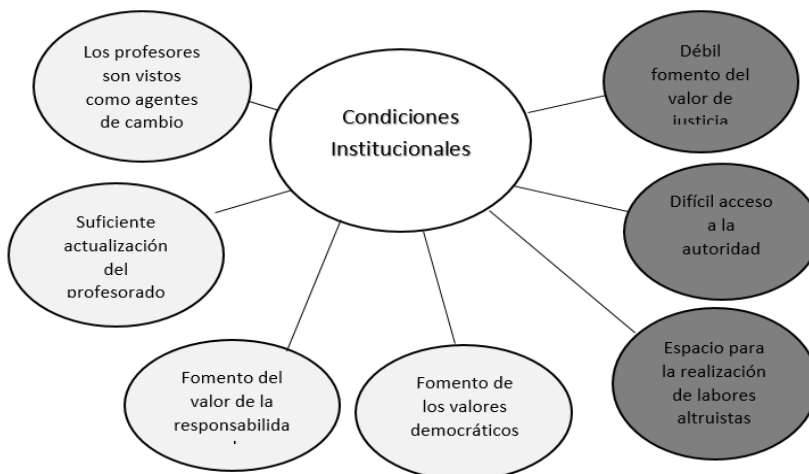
Condiciones Institucionales

Los profesores son vistos como agentes de cambio

Suficiente actualización del profesorado

Fomento del valor de la responsabilida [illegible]

Fomento de los valores democráticos

Espacio para la realización de labores altruistas

Difícil acceso a la autoridad

Débil fomento del valor de justicia